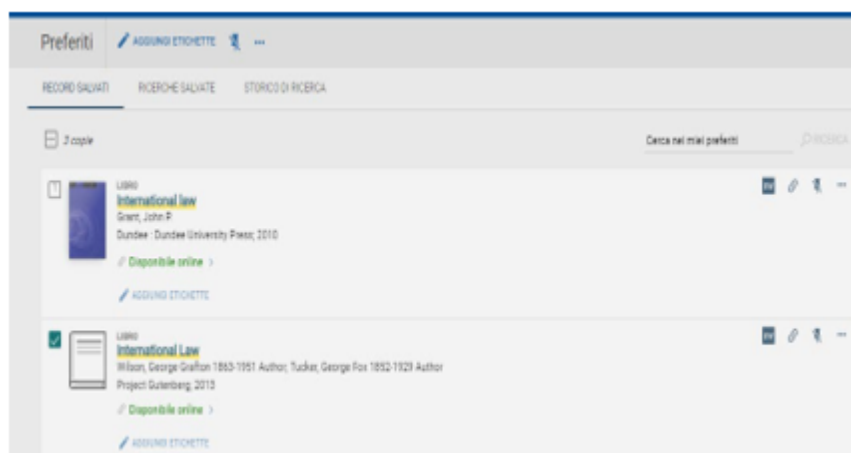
Preferiti AGGIUNGI ETICHETTE ···

RECORD SALVATI RICERCHE SALVATE STORICO DI RICERCA

2 copie

Cerca nei miei preferiti RICERCA

LIBRO
International law
Grant, John P.
Dundee : Dundee University Press, 2010
Disponibile online >
AGGIUNGI ETICHETTE

LIBRO
International Law
Wilson, George Grafton 1863-1951 Author; Tucker, George Fox 1852-1929 Author
Project Gutenberg, 2013
Disponibile online >
AGGIUNGI ETICHETTE